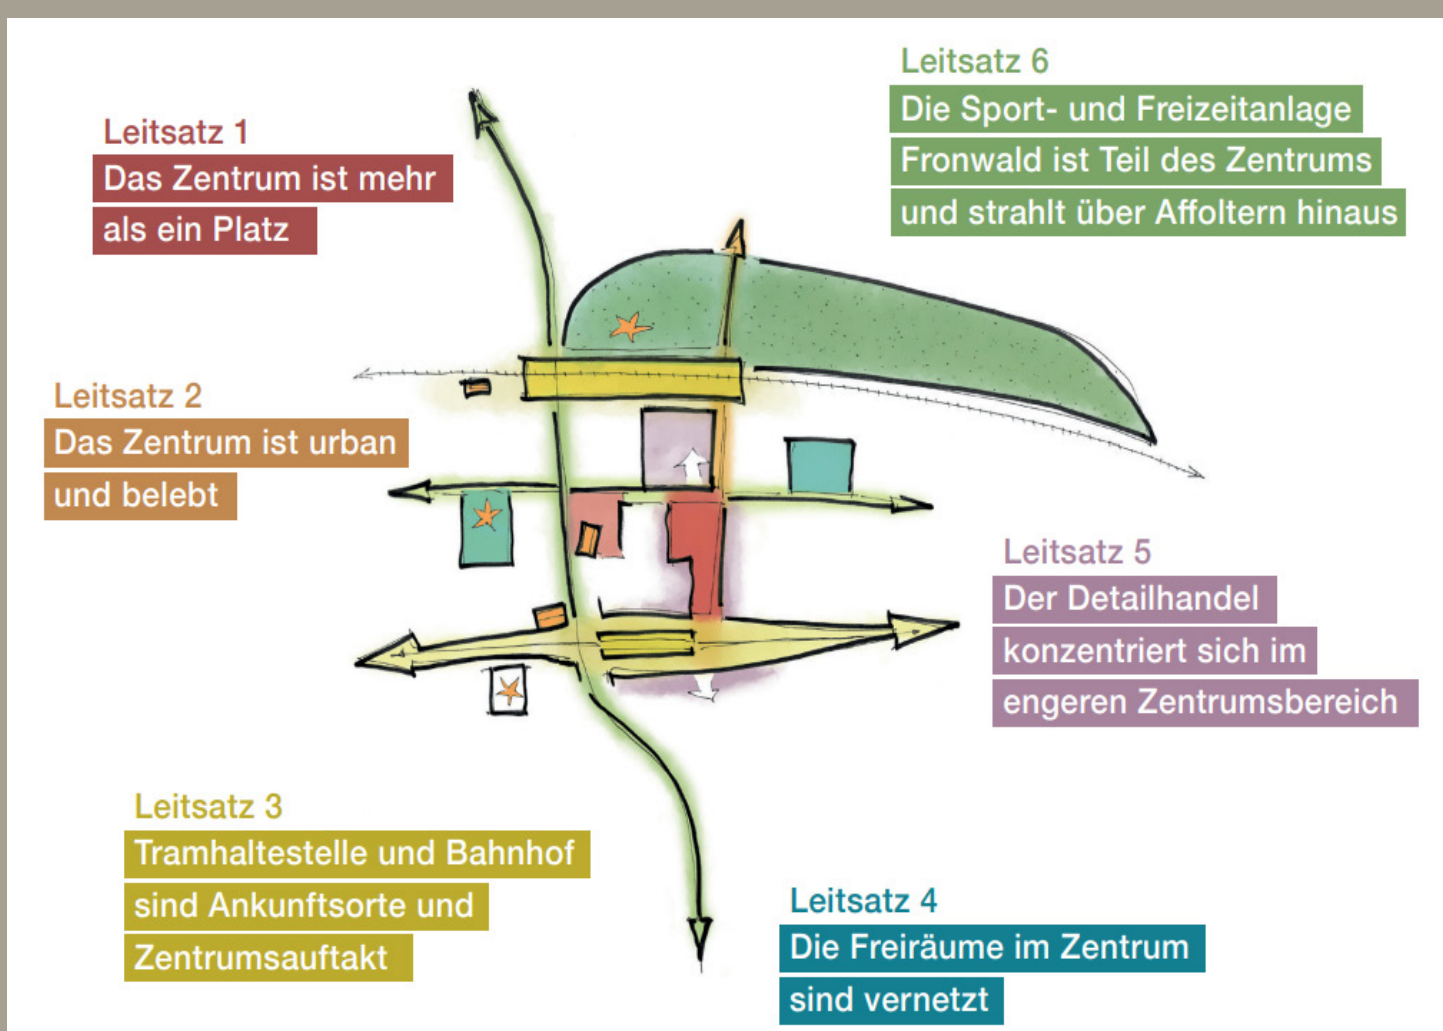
Leitsatz 1
Das Zentrum ist mehr als ein Platz

Leitsatz 6
Die Sport- und Freizeitanlage Fronwald ist Teil des Zentrums und strahlt über Affoltern hinaus

Leitsatz 2
Das Zentrum ist urban und belebt

Leitsatz 5
Der Detailhandel konzentriert sich im engeren Zentrumsbereich

Leitsatz 3
Tramhaltestelle und Bahnhof sind Ankunftsorte und Zentrumsauftakt

Leitsatz 4
Die Freiräume im Zentrum sind vernetzt